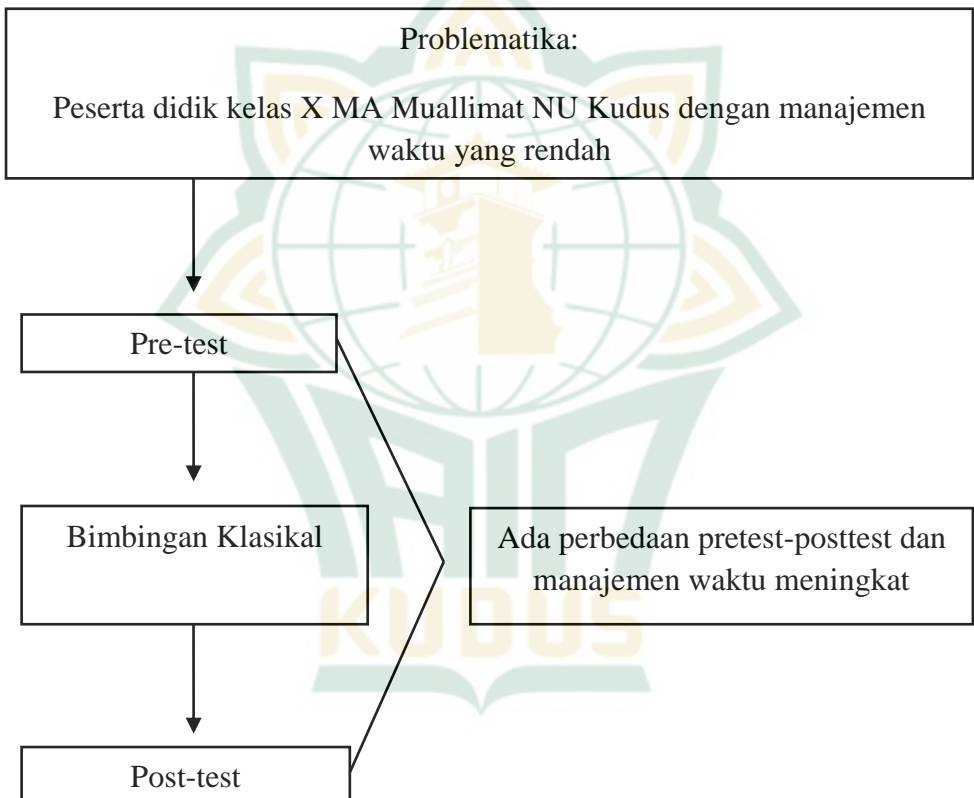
Problematika:
Peserta didik kelas X MA Muallimat NU Kudus dengan manajemen waktu yang rendah

Pre-test

Bimbingan Klasikal

Ada perbedaan pretest-posttest dan manajemen waktu meningkat

Post-test

KUDUS